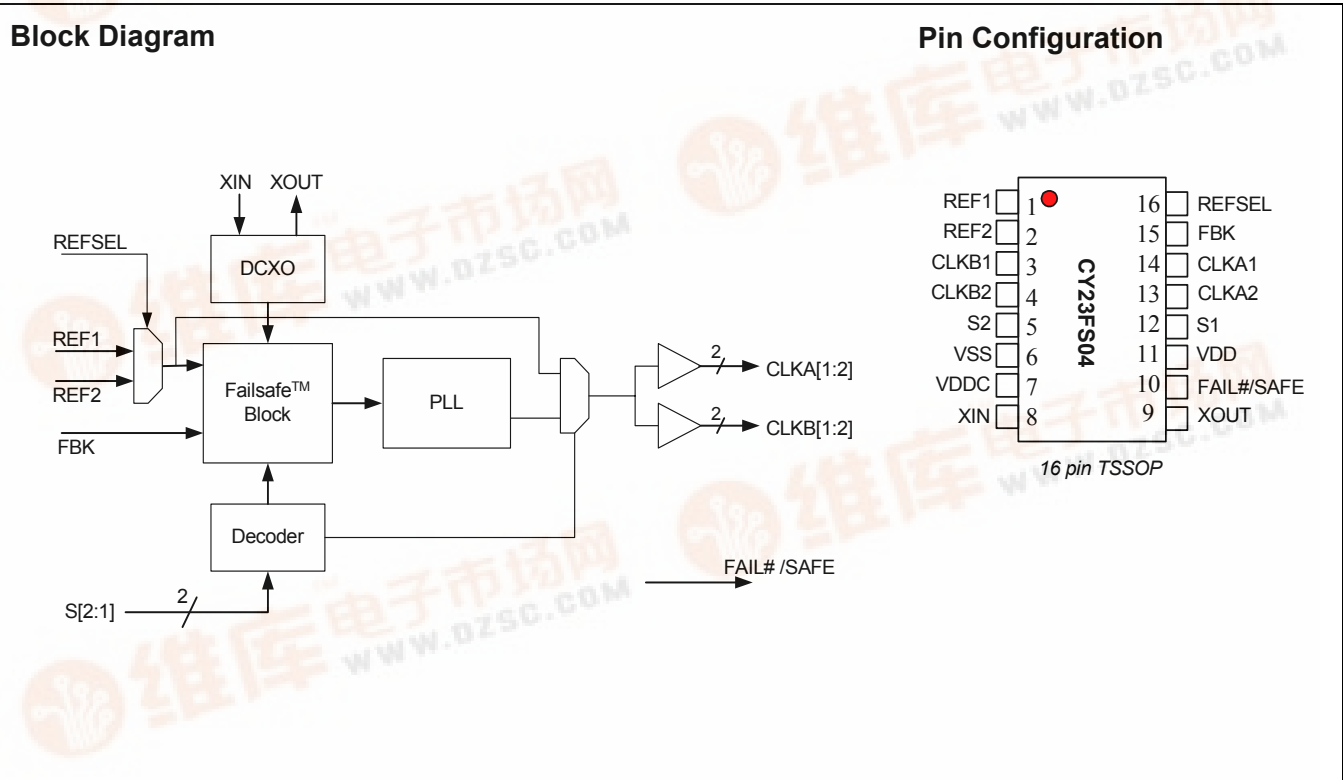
Block Diagram

XIN XOUT

REFSEL

DCXO

REF1

REF2

Failsafe$^{TM}$ Block

PLL

2

CLKA[1:2]

2

CLKB[1:2]

FBK

Decoder

FAIL# /SAFE

S[2:1]

2

Pin Configuration

| | | | |
|---|---|---|---|
| REF1 | 1 | 16 | REFSEL |
| REF2 | 2 | 15 | FBK |
| CLKB1 | 3 | 14 | CLKA1 |
| CLKB2 | 4 | 13 | CLKA2 |
| S2 | 5 | 12 | S1 |
| VSS | 6 | 11 | VDD |
| VDDC | 7 | 10 | FAIL#/SAFE |
| XIN | 8 | 9 | XOUT |

CY23FS04

16 pin TSSOP

维库电子市场网 WWW.DZSC.COM